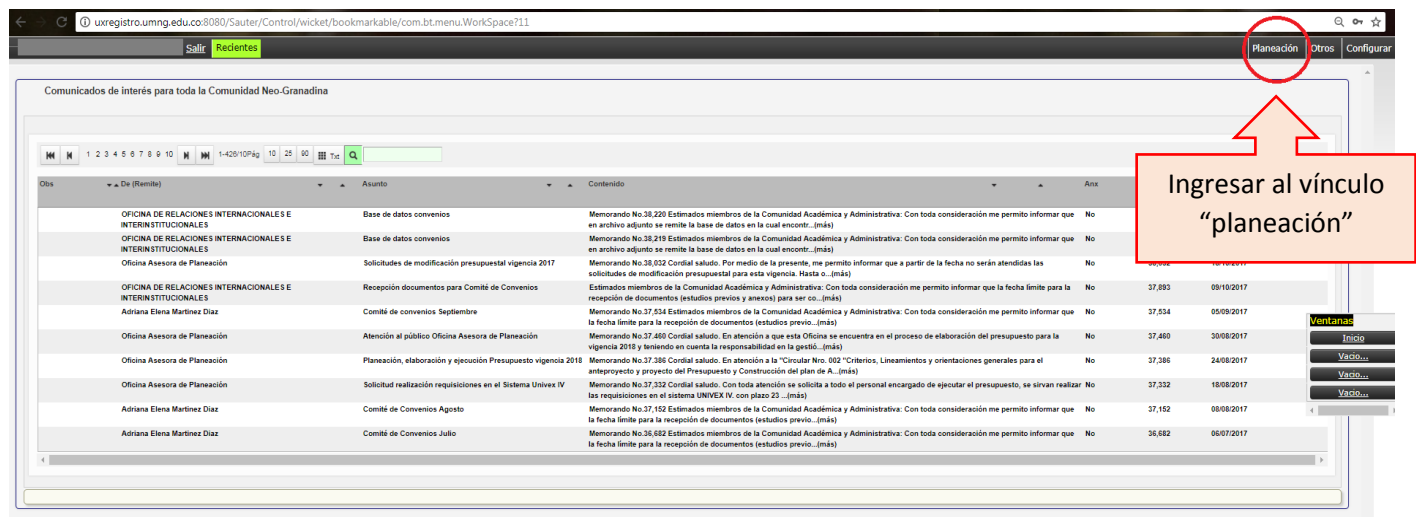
uxregistro.umng.edu.co:8080/Sauter/Control/wicket/bookmarkable/com.bt.menu.WorkSpace?11

Salir Recientes

Planeación Otros Configurar

Comunicados de interés para toda la Comunidad Neo-Granadina

1 2 3 4 5 6 7 8 9 10 1-426/10Pág 10 25 50 Txt

Ingresar al vínculo "planeación"

| Obs | De (Remite) | Asunto | Contenido | Anx | | |
|---|---|---|---|---|---|---|
| | OFICINA DE RELACIONES INTERNACIONALES E INTERINSTITUCIONALES | Base de datos convenios | Memorando No.38,220 Estimados miembros de la Comunidad Académica y Administrativa: Con toda consideración me permito informar que en archivo adjunto se remite la base de datos en la cual encontr...(más) | No | | |
| | OFICINA DE RELACIONES INTERNACIONALES E INTERINSTITUCIONALES | Base de datos convenios | Memorando No.38,219 Estimados miembros de la Comunidad Académica y Administrativa: Con toda consideración me permito informar que en archivo adjunto se remite la base de datos en la cual encontr...(más) | No | | |
| | Oficina Asesora de Planeación | Solicitudes de modificación presupuestal vigencia 2017 | Memorando No.38,032 Cordial saludo. Por medio de la presente, me permito informar que a partir de la fecha no serán atendidas las solicitudes de modificación presupuestal para esta vigencia. Hasta o...(más) | No | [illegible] | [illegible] |
| | OFICINA DE RELACIONES INTERNACIONALES E INTERINSTITUCIONALES | Recepción documentos para Comité de Convenios | Estimados miembros de la Comunidad Académica y Administrativa: Con toda consideración me permito informar que la fecha límite para la recepción de documentos (estudios previos y anexos) para ser co...(más) | No | 37,893 | 09/10/2017 |
| | Adriana Elena Martinez Diaz | Comité de convenios Septiembre | Memorando No.37,534 Estimados miembros de la Comunidad Académica y Administrativa: Con toda consideración me permito informar que la fecha límite para la recepción de documentos (estudios previo...(más) | No | 37,534 | 05/09/2017 |
| | Oficina Asesora de Planeación | Atención al público Oficina Asesora de Planeación | Memorando No.37,460 Cordial saludo. En atención a que esta Oficina se encuentra en el proceso de elaboración del presupuesto para la vigencia 2018 y teniendo en cuenta la responsabilidad en la gestió...(más) | No | 37,460 | 30/08/2017 |
| | Oficina Asesora de Planeación | Planeación, elaboración y ejecución Presupuesto vigencia 2018 | Memorando No.37,386 Cordial saludo. En atención a la "Circular Nro. 002 "Criterios, Lineamientos y orientaciones generales para el anteproyecto y proyecto del Presupuesto y Construcción del plan de A...(más) | No | 37,386 | 24/08/2017 |
| | Oficina Asesora de Planeación | Solicitud realización requisiciones en el Sistema Univex IV | Memorando No.37,332 Cordial saludo. Con toda atención se solicita a todo el personal encargado de ejecutar el presupuesto, se sirvan realizar las requisiciones en el sistema UNIVEX IV. con plazo 23 ...(más) | No | 37,332 | 18/08/2017 |
| | Adriana Elena Martinez Diaz | Comité de Convenios Agosto | Memorando No.37,152 Estimados miembros de la Comunidad Académica y Administrativa: Con toda consideración me permito informar que la fecha límite para la recepción de documentos (estudios previo...(más) | No | 37,152 | 08/08/2017 |
| | Adriana Elena Martinez Diaz | Comité de Convenios Julio | Memorando No.36,682 Estimados miembros de la Comunidad Académica y Administrativa: Con toda consideración me permito informar que la fecha límite para la recepción de documentos (estudios previo...(más) | No | 36,682 | 06/07/2017 |

Ventanas
Inicio
Vacio...
Vacio...
Vacio...